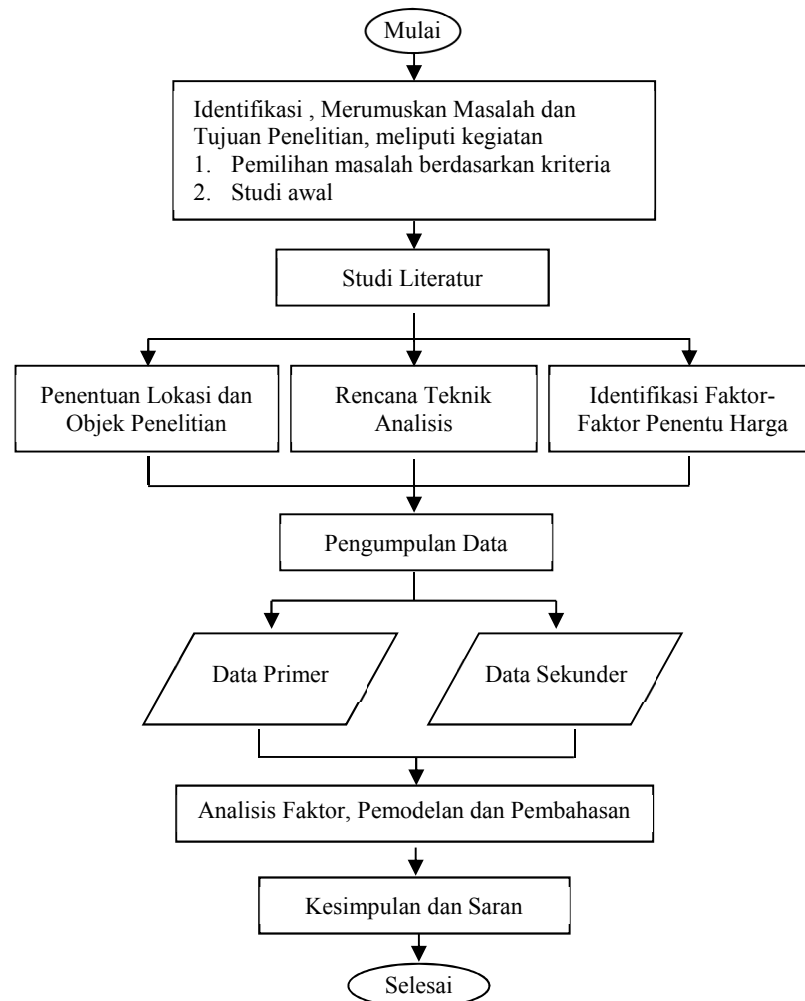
Mulai

Identifikasi , Merumuskan Masalah dan Tujuan Penelitian, meliputi kegiatan
1. Pemilihan masalah berdasarkan kriteria
2. Studi awal

Studi Literatur

Penentuan Lokasi dan Objek Penelitian

Rencana Teknik Analisis

Identifikasi Faktor-Faktor Penentu Harga

Pengumpulan Data

Data Primer

Data Sekunder

Analisis Faktor, Pemodelan dan Pembahasan

Kesimpulan dan Saran

Selesai